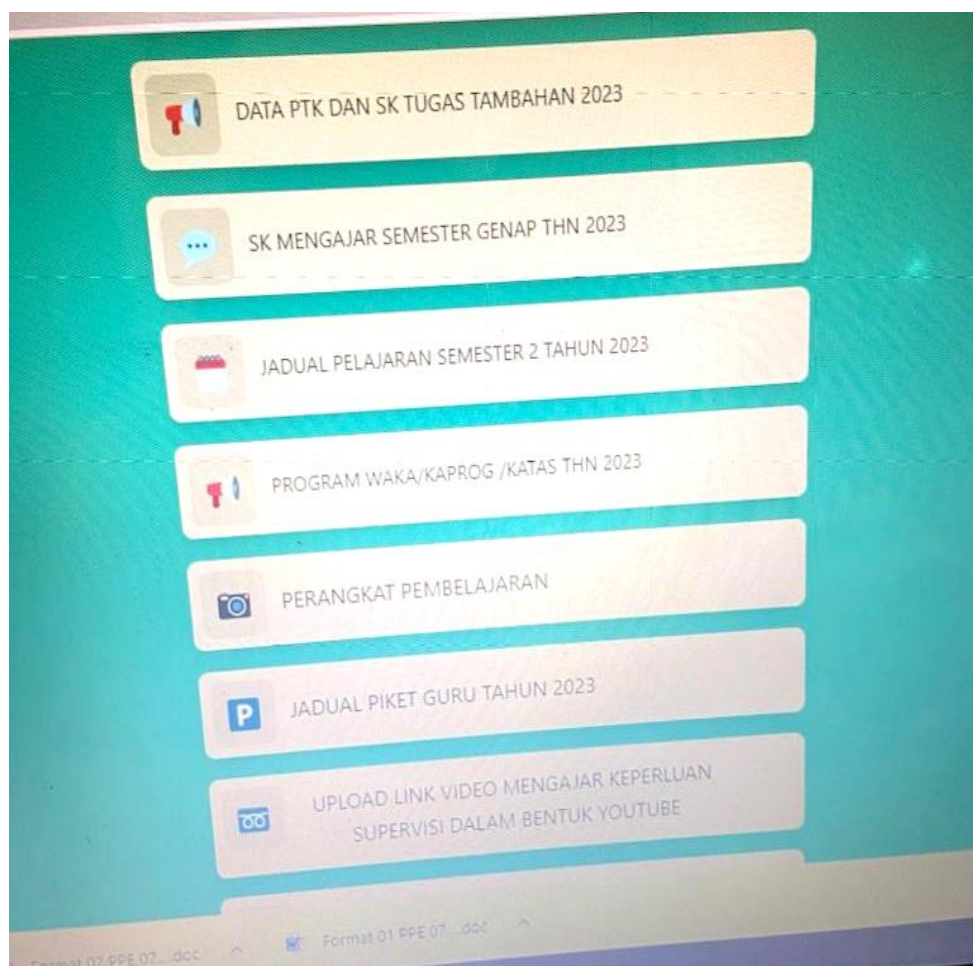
DATA PTK DAN SK TUGAS TAMBAHAN 2023

SK MENGAJAR SEMESTER GENAP THN 2023

JADUAL PELAJARAN SEMESTER 2 TAHUN 2023

PROGRAM WAKA/KAPROG /KATAS THN 2023

PERANGKAT PEMBELAJARAN

P JADUAL PIKET GURU TAHUN 2023

UPLOAD LINK VIDEO MENGAJAR KEPERLUAN SUPERVISI DALAM BENTUK YOUTUBE

Format 02 PPE 07....doc

Format 01 PPE 07....doc